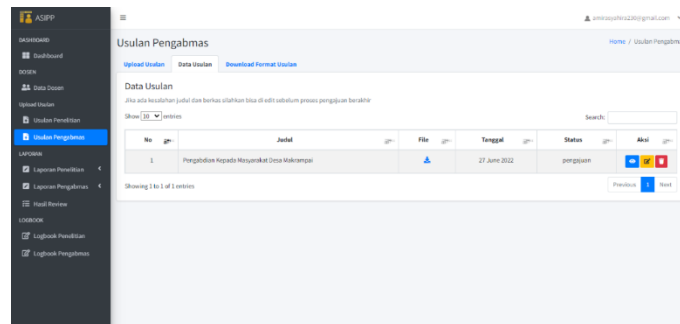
ASIPP

DASHBOARD
Dashboard
DOSEN
Data Dosen
Upload Usulan
Usulan Penelitian
Usulan Pengabmas
LAPORAN
Laporan Penelitian
Laporan Pengabmas
Hasil Review
LOGBOOK
Logbook Penelitian
Logbook Pengabmas

≡

aminsyukri4228@gmail.com

Usulan Pengabmas

Home / Usulan Pengabmas

Upload Usulan | Data Usulan | Download Format Usulan

Data Usulan

Jika ada kesalahan judul dan berkas silahkan bisa di edit sebelum proses pengajuan berakhir

Show 10 entries

Search:

| No | Judul | File | Tanggal | Status | Aksi |
|---|---|---|---|---|---|
| 1 | Pengabdian Kepada Masyarakat Desa Makrampai | | 27 June 2022 | pengajuan | |

Showing 1 to 1 of 1 entries

Previous 1 Next